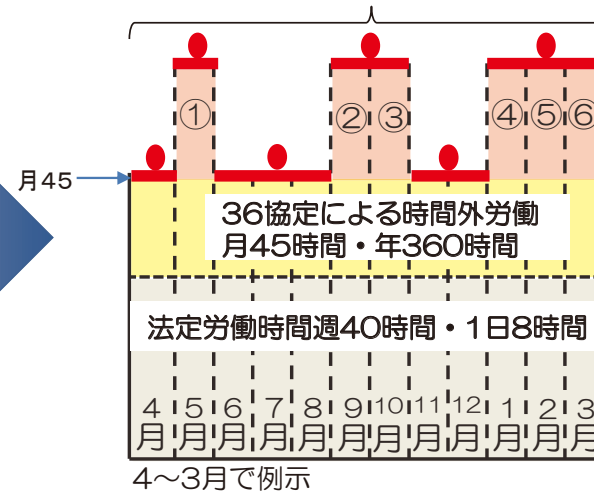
月45

①

②③

④⑤⑥

36協定による時間外労働
月45時間・年360時間

法定労働時間週40時間・1日8時間

| 4月 | 5月 | 6月 | 7月 | 8月 | 9月 | 10月 | 11月 | 12月 | 1月 | 2月 | 3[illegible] |
|---|---|---|---|---|---|---|---|---|---|---|---|

4～3月で例示